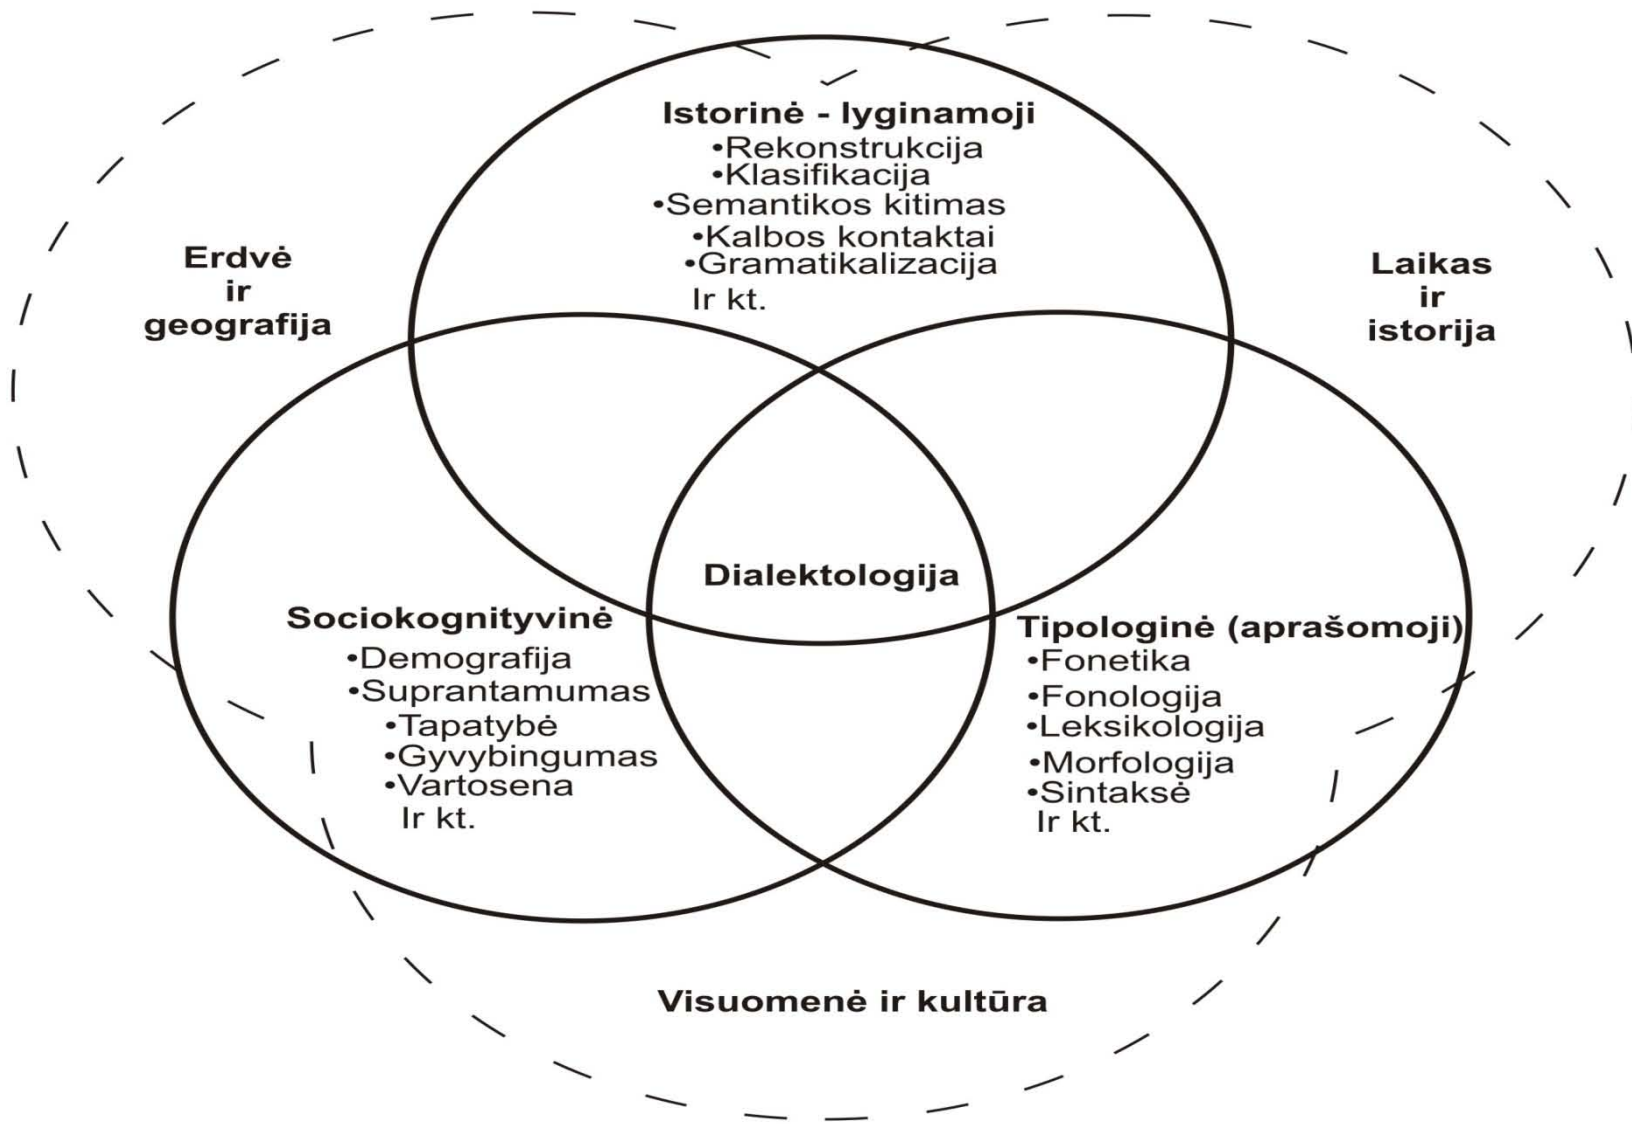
Istorinė - lyginamoji
•Rekonstrukcija
•Klasifikacija
•Semantikos kitimas
•Kalbos kontaktai
•Gramatikalizacija
Ir kt.

Erdvė ir geografija

Laikas ir istorija

Dialektologija

Sociokognityvinė
•Demografija
•Suprantamumas
•Tapatybė
•Gyvybingumas
•Vartosena
Ir kt.

Tipologinė (aprašomoji)
•Fonetika
•Fonologija
•Leksikologija
•Morfologija
•Sintaksė
Ir kt.

Visuomenė ir kultūra